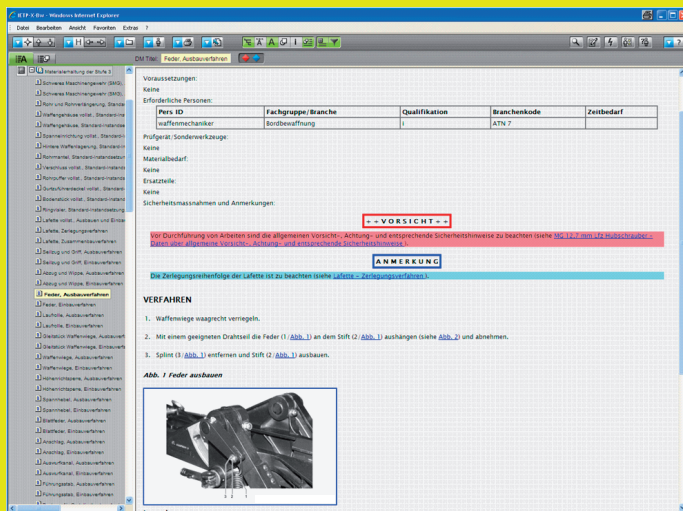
IETP-X-Du - Windows Internet Explorer

Datei Bearbeiten Ansicht Favoriten Extras ?

DM Titel: Feder, Ausbauverfahren

Materialerhaltung der Stufe 3
Schweres Maschinengewehr (SMG)...
Schweres Maschinengewehr (SMG)...
Rohr und Rohrverlängerung, Standard...
Waffengehäuse vollst., Standard-Ins...
Waffengehäuse, Standard-Instandse...
Spannvorrichtung vollst., Standard-I...
Hintere Waffenlagerung, Standard-In...
Rohrmantel, Standard-Instandsetzun...
Verschluss vollst., Standard-Instand...
Rohrpuffer vollst., Standard-Instand...
Gurtzuführdeckel vollst., Standard-...
Bodenstück vollst., Standard-Instand...
Ringvisier, Standard-Instandsetzung...
Lafette vollst., Ausbau und Einbau
Lafette, Zerlegungsverfahren
Lafette, Zusammenbauverfahren
Sattelstück mit Griff, Ausbauverfahren
Sattelstück mit Griff, Einbauverfahren
Abzug und Wippe, Ausbauverfahren
Abzug und Wippe, Einbauverfahren
Feder, Ausbauverfahren
Feder, Einbauverfahren
Laufrolle, Ausbauverfahren
Laufrolle, Einbauverfahren
Gleitstück Waffenwiege, Ausbauverf...
Gleitstück Waffenwiege, Einbauverf...
Waffenwiege, Ausbauverfahren
Waffenwiege, Einbauverfahren
Höhenrichtspiere, Ausbauverfahren
Höhenrichtspiere, Einbauverfahren
Spannhebel, Ausbauverfahren
Spannhebel, Einbauverfahren
Blattfeder, Ausbauverfahren
Blattfeder, Einbauverfahren
Anschlag, Ausbauverfahren
Anschlag, Einbauverfahren
Auswurfkanal, Ausbauverfahren
Auswurfkanal, Einbauverfahren
Führungsstab, Ausbauverfahren
Führungsstab, Einbauverfahren

Voraussetzungen:
Keine
Erforderliche Personen:

| Pers ID | Fachgruppe/Branche | Qualifikation | Branchenkode | Zeitbedarf |
|---|---|---|---|---|
| waffenmechaniker | Bordbewaffnung | I | ATN 7 | |

Prüfgerät/Sonderwerkzeuge:
Keine
Materialbedarf:
Keine
Ersatzteile:
Keine
Sicherheitsmassnahmen und Anmerkungen:

++VORSICHT++

Vor Durchführung von Arbeiten sind die allgemeinen Vorsicht-, Achtung- und entsprechende Sicherheitshinweise zu beachten (siehe MG 12,7 mm Lfz Hubschrauber - Daten über allgemeine Vorsicht-, Achtung- und entsprechende Sicherheitshinweise).

ANMERKUNG

Die Zerlegungsreihenfolge der Lafette ist zu beachten (siehe Lafette - Zerlegungsverfahren).

VERFAHREN

1. Waffenwiege waagrecht verriegeln.

2. Mit einem geeigneten Drahtseil die Feder (1/Abb. 1) an dem Stift (2/Abb. 1) aushängen (siehe Abb. 2) und abnehmen.

3. Splint (3/Abb. 1) entfernen und Stift (2/Abb. 1) ausbauen.

Abb. 1 Feder ausbauen

1 2 3